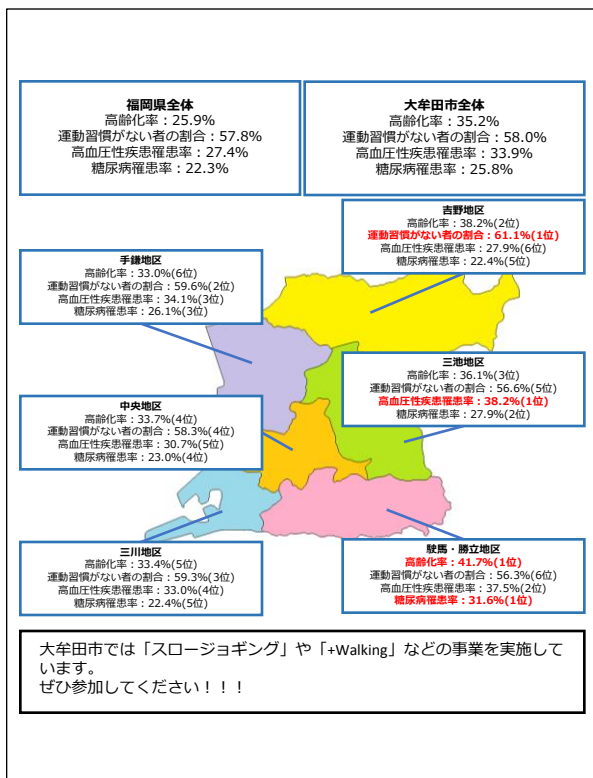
福岡県全体
高齢化率：25.9%
運動習慣がない者の割合：57.8%
高血圧性疾患罹患率：27.4%
糖尿病罹患率：22.3%

大牟田市全体
高齢化率：35.2%
運動習慣がない者の割合：58.0%
高血圧性疾患罹患率：33.9%
糖尿病罹患率：25.8%

吉野地区
高齢化率：38.2%(2位)
運動習慣がない者の割合：61.1%(1位)
高血圧性疾患罹患率：27.9%(6位)
糖尿病罹患率：22.4%(5位)

手鎌地区
高齢化率：33.0%(6位)
運動習慣がない者の割合：59.6%(2位)
高血圧性疾患罹患率：34.1%(3位)
糖尿病罹患率：26.1%(3位)

三池地区
高齢化率：36.1%(3位)
運動習慣がない者の割合：56.6%(5位)
高血圧性疾患罹患率：38.2%(1位)
糖尿病罹患率：27.9%(2位)

中央地区
高齢化率：33.7%(4位)
運動習慣がない者の割合：58.3%(4位)
高血圧性疾患罹患率：30.7%(5位)
糖尿病罹患率：23.0%(4位)

三川地区
高齢化率：33.4%(5位)
運動習慣がない者の割合：59.3%(3位)
高血圧性疾患罹患率：33.0%(4位)
糖尿病罹患率：22.4%(5位)

駛馬・勝立地区
高齢化率：41.7%(1位)
運動習慣がない者の割合：56.3%(6位)
高血圧性疾患罹患率：37.5%(2位)
糖尿病罹患率：31.6%(1位)

大牟田市では「スロージョギング」や「+Walking」などの事業を実施しています。
ぜひ参加してください！！！